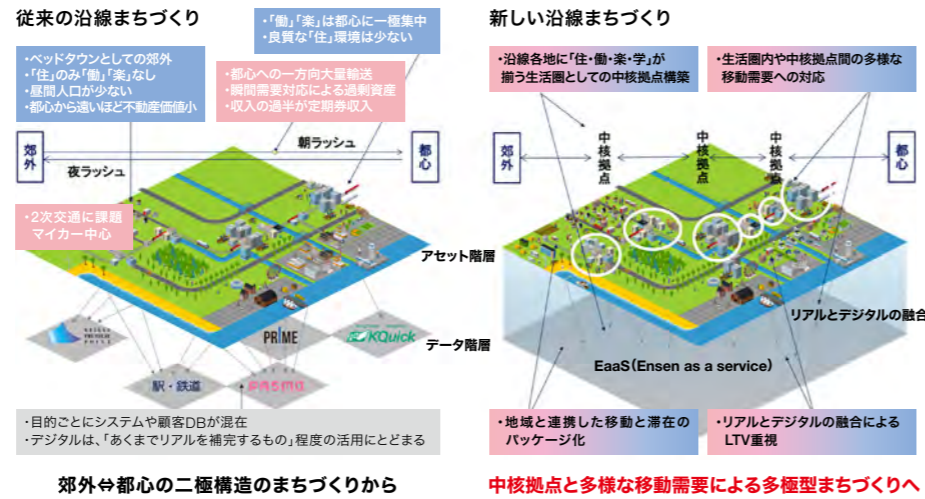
従来の沿線まちづくり

・「働」「楽」は都心に一極集中
・良質な「住」環境は少ない

・ベッドタウンとしての郊外
・「住」のみ「働」「楽」なし
・昼間人口が少ない
・都心から遠いほど不動産価値小

・都心への一方向大量輸送
・瞬間需要対応による過剰資産
・収入の過半が定期券収入

郊外

朝ラッシュ

都心

夜ラッシュ

・2次交通に課題
マイカー中心

アセット階層

PRIME

KQuick

データ階層

駅・鉄道

PASMO

・目的ごとにシステムや顧客DBが混在
・デジタルは、「あくまでリアルを補完するもの」程度の活用にとどまる

郊外⇔都心の二極構造のまちづくりから

新しい沿線まちづくり

・沿線各地に「住・働・楽・学」が揃う生活圏としての中核拠点構築

・生活圏内や中核拠点間の多様な移動需要への対応

郊外

中核拠点

中核拠点

中核拠点

都心

リアルとデジタルの融合

EaaS（Ensen as a service）

・地域と連携した移動と滞在のパッケージ化

・リアルとデジタルの融合によるLTV重視

中核拠点と多様な移動需要による多極型まちづくりへ